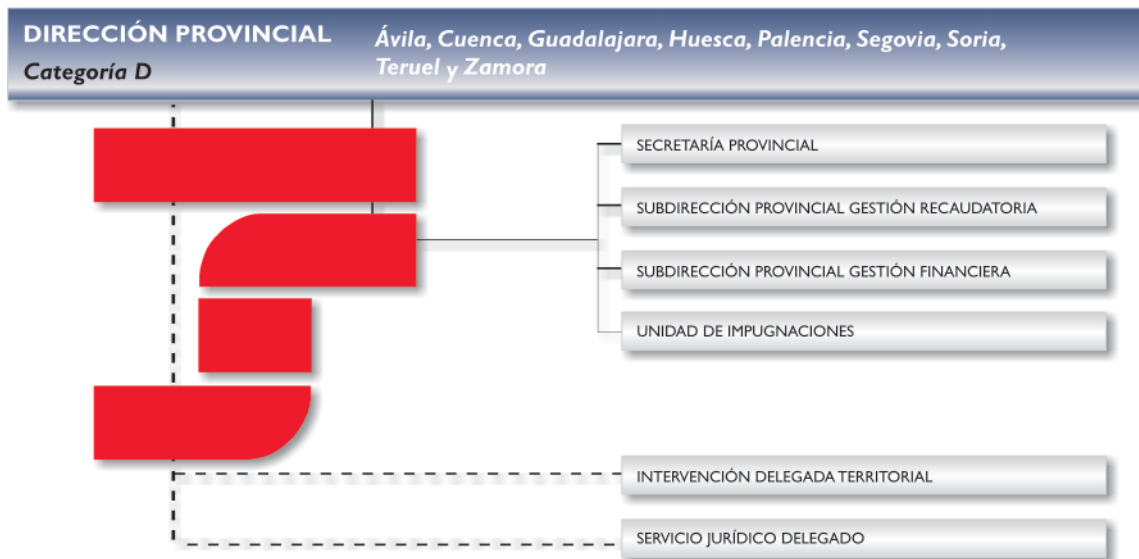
DIRECCIÓN PROVINCIAL
Categoría D

Ávila, Cuenca, Guadalajara, Huesca, Palencia, Segovia, Soria, Teruel y Zamora

SECRETARÍA PROVINCIAL

SUBDIRECCIÓN PROVINCIAL GESTIÓN RECAUDATORIA

SUBDIRECCIÓN PROVINCIAL GESTIÓN FINANCIERA

UNIDAD DE IMPUGNACIONES

INTERVENCIÓN DELEGADA TERRITORIAL

SERVICIO JURÍDICO DELEGADO